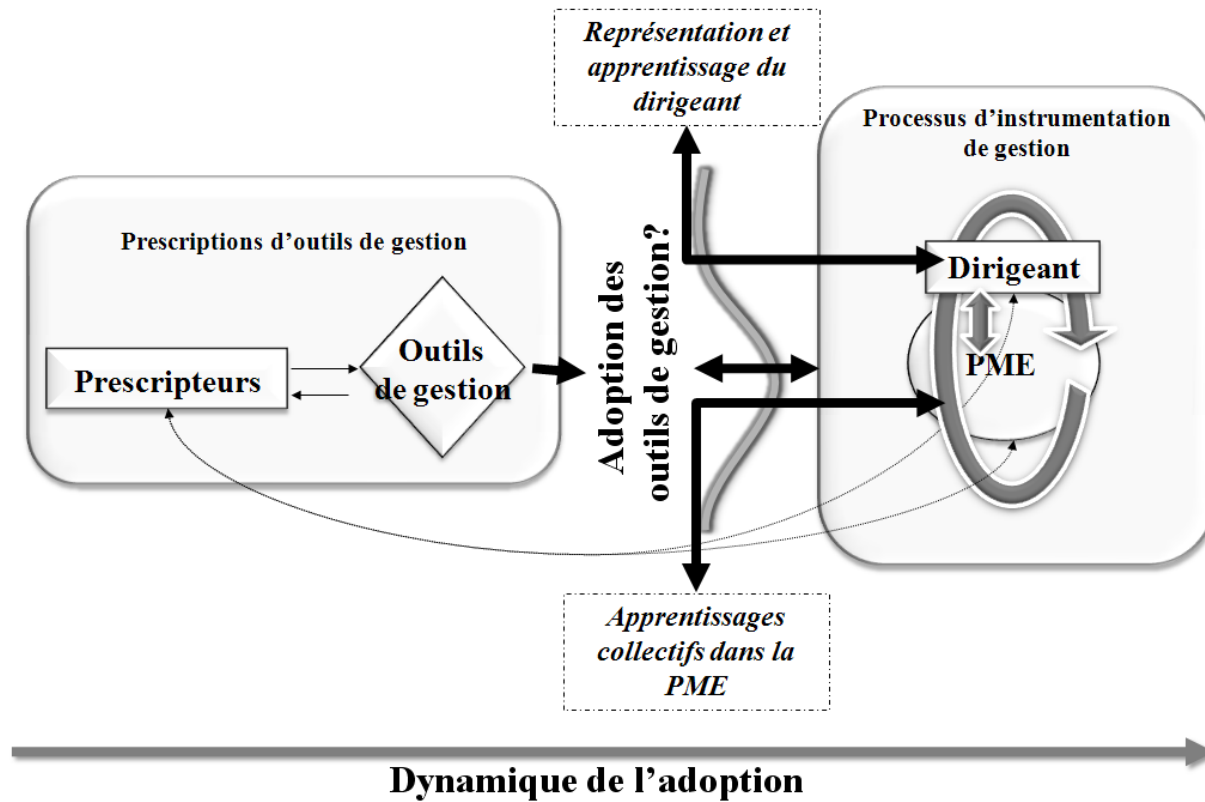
Représentation et apprentissage du dirigeant

Processus d'instrumentation de gestion

Prescriptions d'outils de gestion

Adoption des outils de gestion?

Dirigeant

PME

Prescripteurs

Outils de gestion

Apprentissages collectifs dans la PME

Dynamique de l'adoption